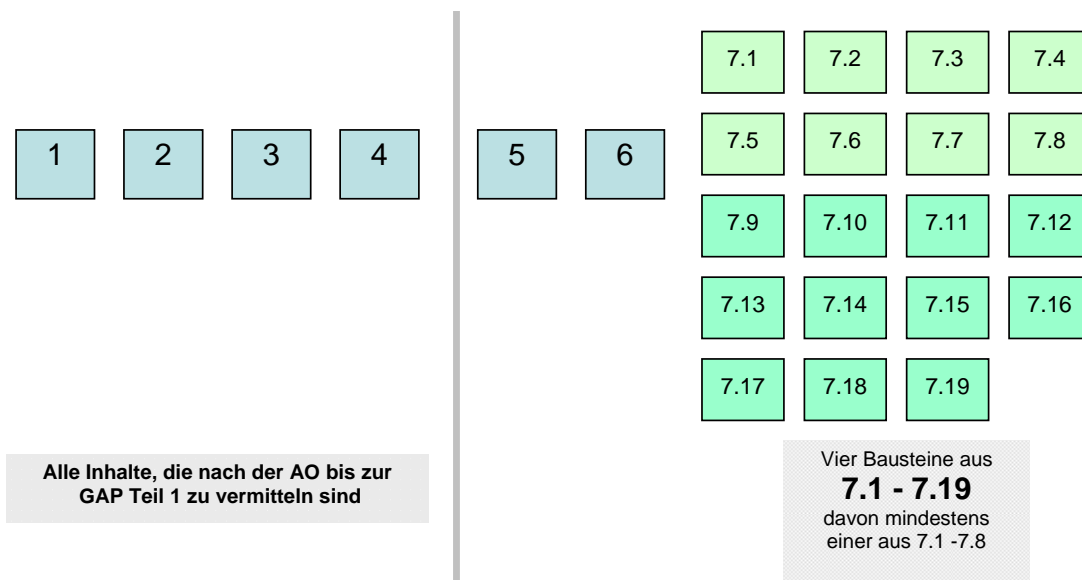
1 2 3 4

Alle Inhalte, die nach der AO bis zur GAP Teil 1 zu vermitteln sind

5 6

| 7.1 | 7.2 | 7.3 | 7.4 |
|---|---|---|---|
| 7.5 | 7.6 | 7.7 | 7.8 |
| 7.9 | 7.10 | 7.11 | 7.12 |
| 7.13 | 7.14 | 7.15 | 7.16 |
| 7.17 | 7.18 | 7.19 | |

Vier Bausteine aus
**7.1 - 7.19**
davon mindestens einer aus 7.1 -7.8